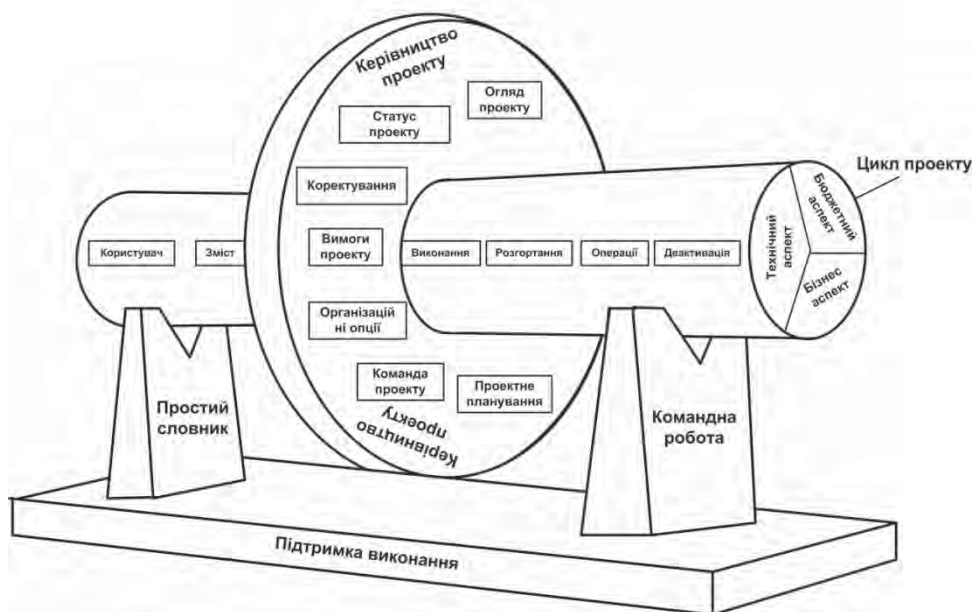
Керівництво проекту

Огляд проекту

Статус проекту

Цикл проекту

Коректування

Бюджетний аспект

Технічний аспект

Користувач

Зміст

Вимоги проекту

Виконання

Розгортання

Операції

Деактивація

Бізнес аспект

Організацій ні опції

Команда проекту

Проектне планування

Простий словник

Керівництво проекту

Командна робота

Підтримка виконання